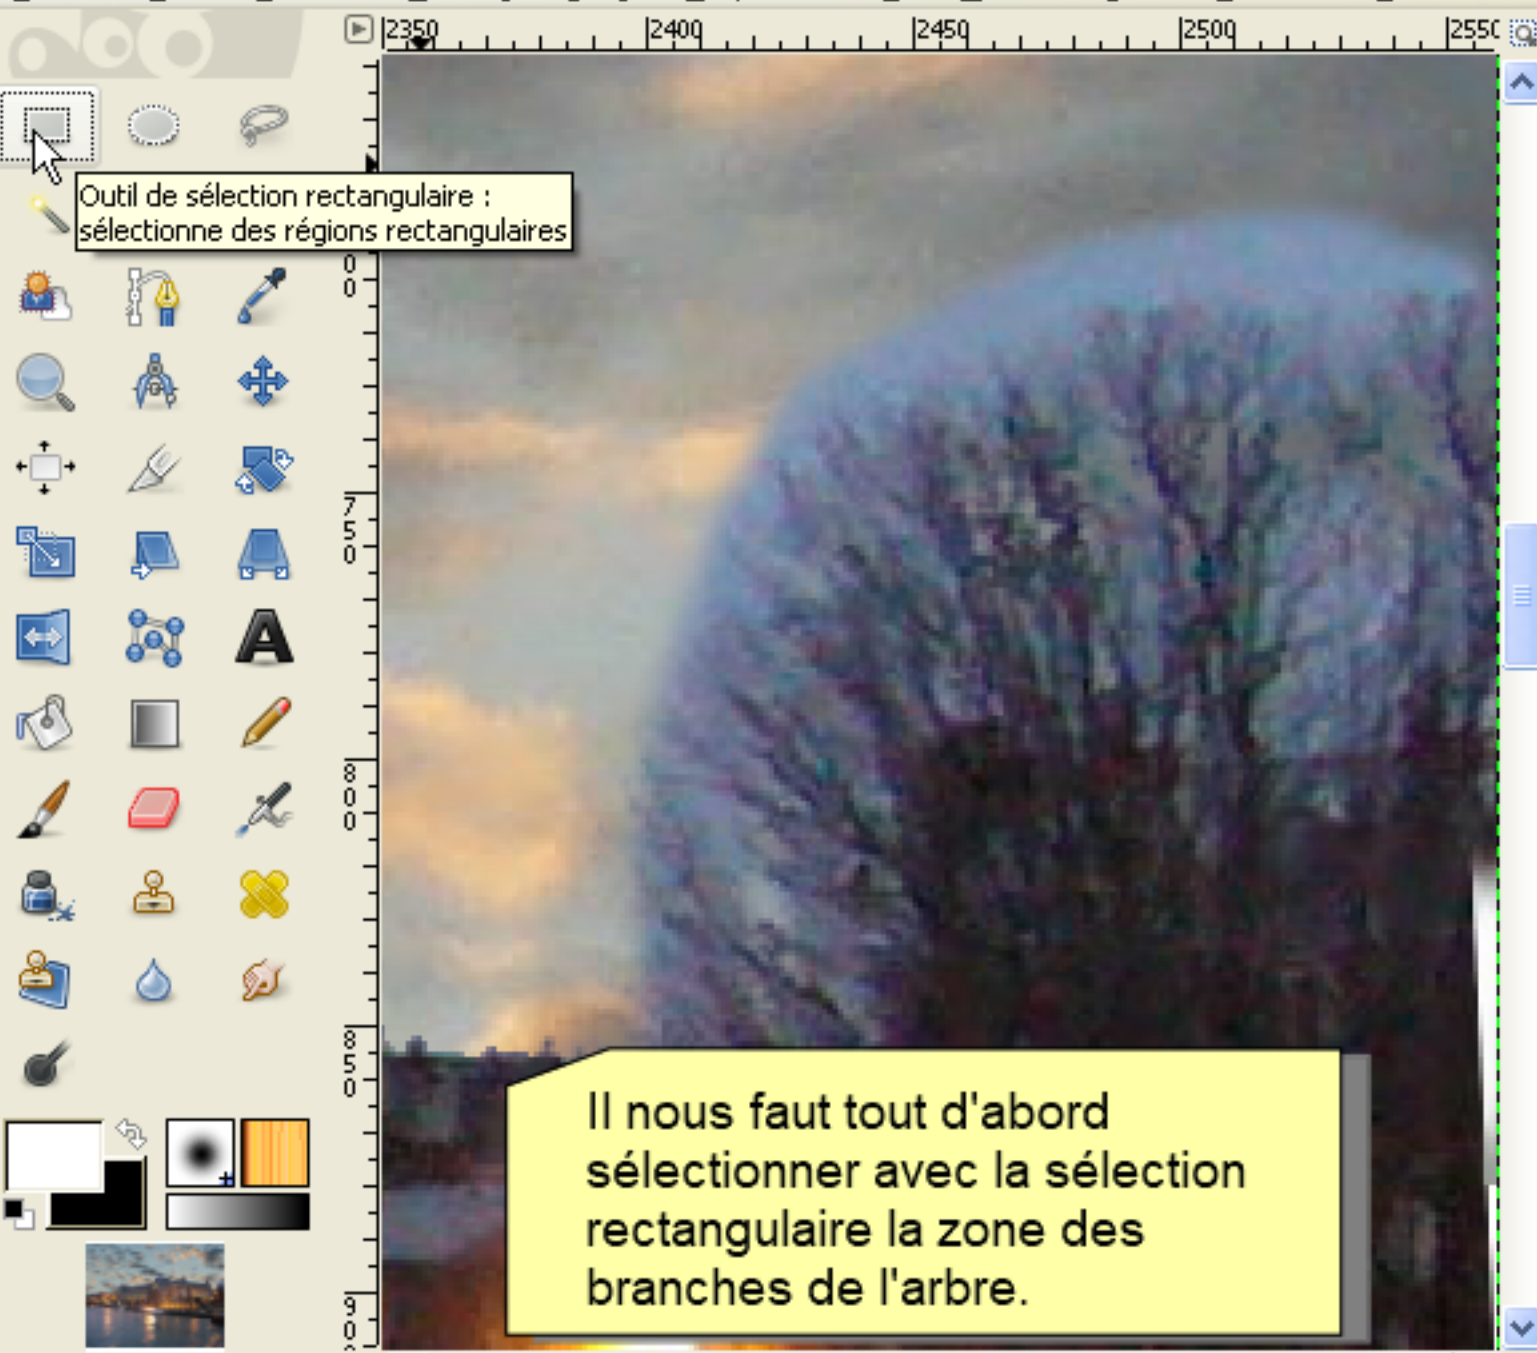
2350 2400 2450 2500 2550

Outil de sélection rectangulaire : sélectionne des régions rectangulaires

700

750

800

850

90

Il nous faut tout d'abord sélectionner avec la sélection rectangulaire la zone des branches de l'arbre.